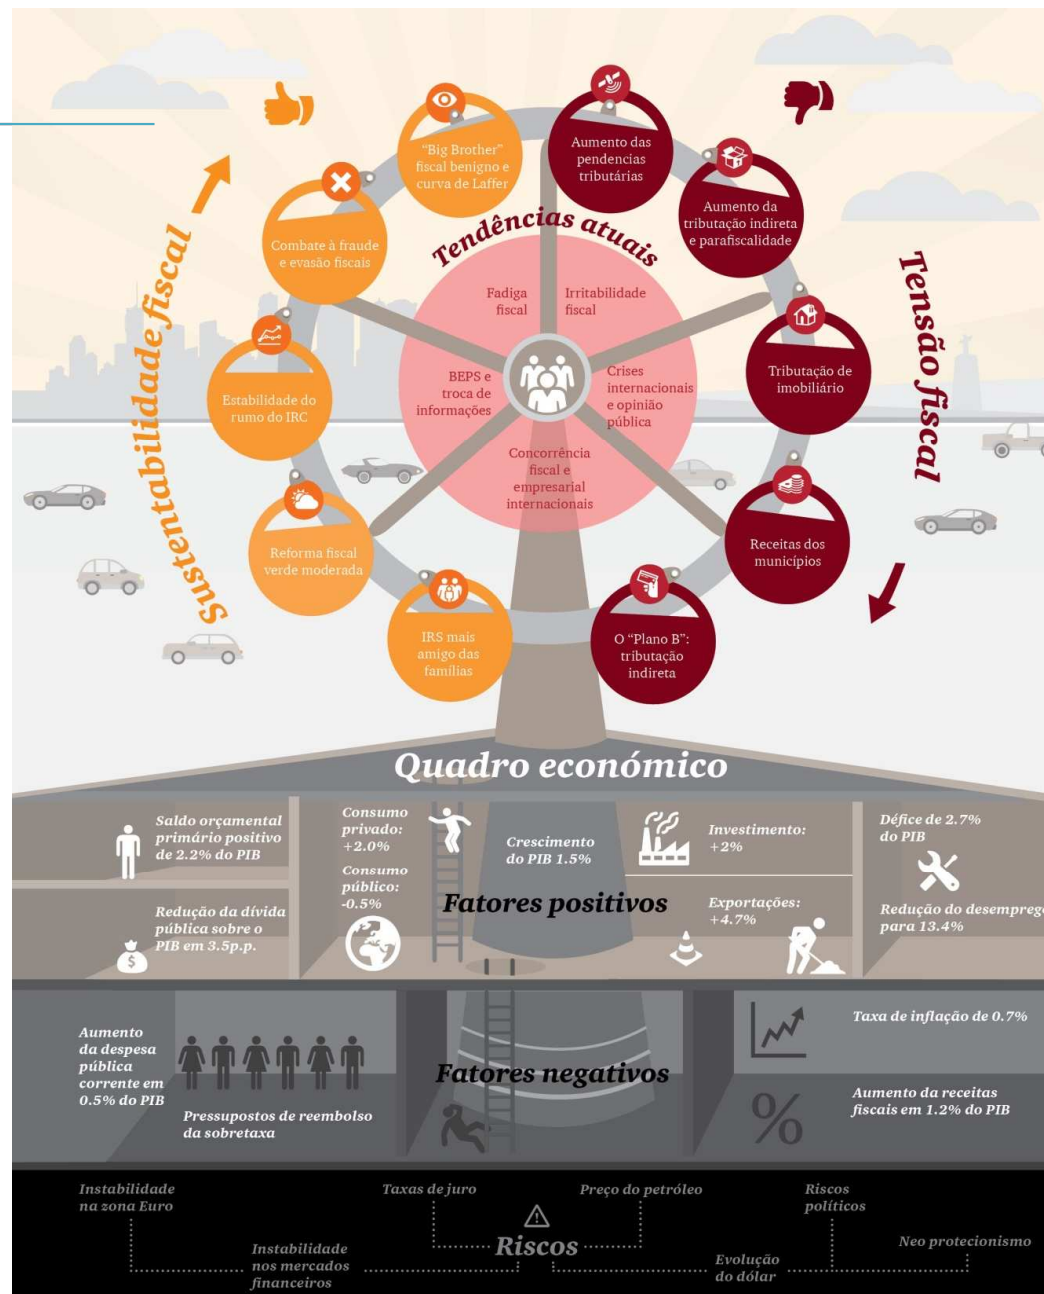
Sustentabilidade fiscal

"Big Brother" fiscal benigno e curva de Laffer

Aumento das pendencias tributárias

Aumento da tributação indireta e parafiscalidade

Combate à fraude e evasão fiscais

Tendências atuais

Tensão fiscal

Fadiga fiscal

Irritabilidade fiscal

Tributação de imobiliário

Estabilidade do rumo do IRC

BEPS e troca de informações

Crises internacionais e opinião pública

Concorrência fiscal e empresarial internacionais

Receitas dos municípios

Reforma fiscal verde moderada

IRS mais amigo das famílias

O "Plano B": tributação indireta

Quadro económico

Saldo orçamental primário positivo de 2.2% do PIB

Consumo privado: +2.0%

Consumo público: -0.5%

Crescimento do PIB 1.5%

Investimento: +2%

Défice de 2.7% do PIB

Redução da dívida pública sobre o PIB em 3.5p.p.

Fatores positivos

Exportações: +4.7%

Redução do desemprego para 13.4%

Aumento da despesa pública corrente em 0.5% do PIB

Pressupostos de reembolso da sobretaxa

Fatores negativos

Taxa de inflação de 0.7%

Aumento da receitas fiscais em 1.2% do PIB

Instabilidade na zona Euro

Taxas de juro

Preço do petróleo

Riscos políticos

Riscos

Neo protecionismo

Instabilidade nos mercados financeiros

Evolução do dólar